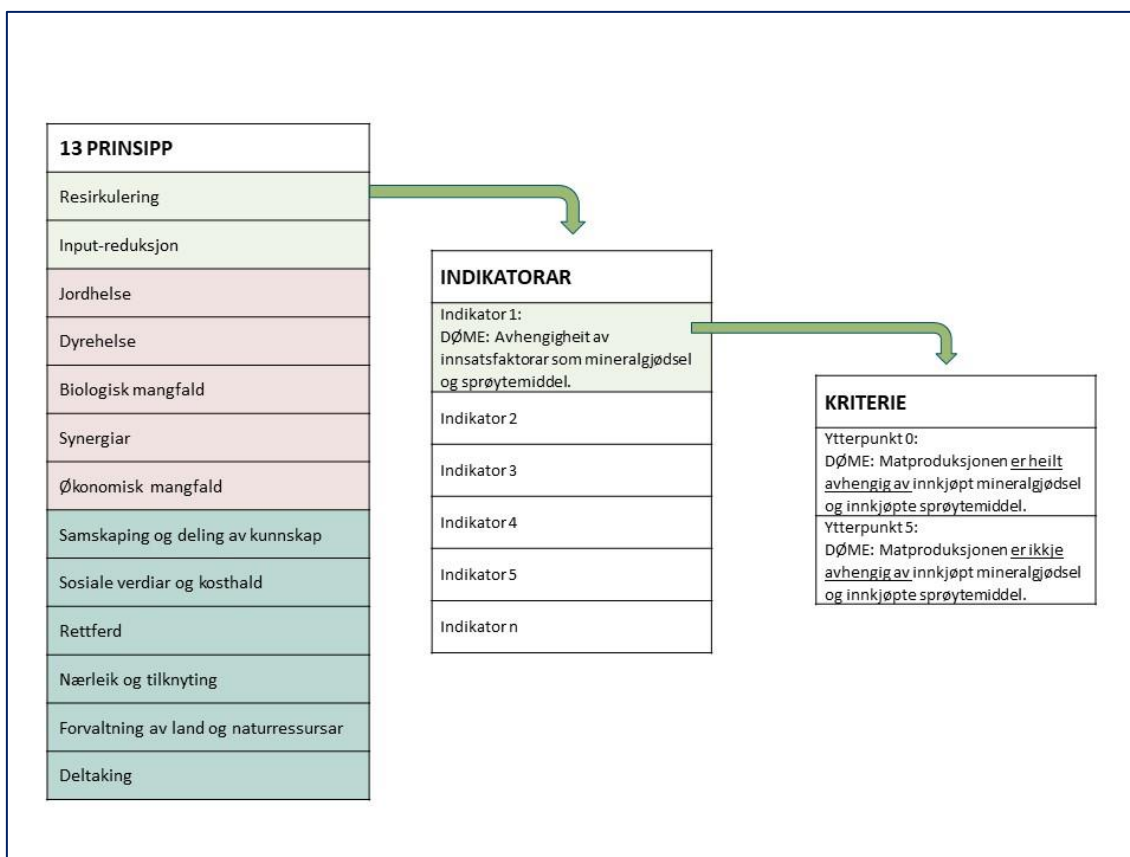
| 13 PRINSIPP |
|---|
| Resirkulering |
| Input-reduksjon |
| Jordhelse |
| Dyrehelse |
| Biologisk mangfald |
| Synergiar |
| Økonomisk mangfald |
| Samskaping og deling av kunnskap |
| Sosiale verdiar og kosthald |
| Rettferd |
| Nærleik og tilknyting |
| Forvaltning av land og naturressursar |
| Deltaking |

| INDIKATORAR |
|---|
| Indikator 1: DØME: Avhengigheit av innsatsfaktorar som mineralgjødsel og sprøytemiddel. |
| Indikator 2 |
| Indikator 3 |
| Indikator 4 |
| Indikator 5 |
| Indikator n |

| KRITERIE |
|---|
| Ytterpunkt 0: DØME: Matproduksjonen er heilt avhengig av innkjøpt mineralgjødsel og innkjøpte sprøytemiddel. |
| Ytterpunkt 5: DØME: Matproduksjonen er ikkje avhengig av innkjøpt mineralgjødsel og innkjøpte sprøytemiddel. |